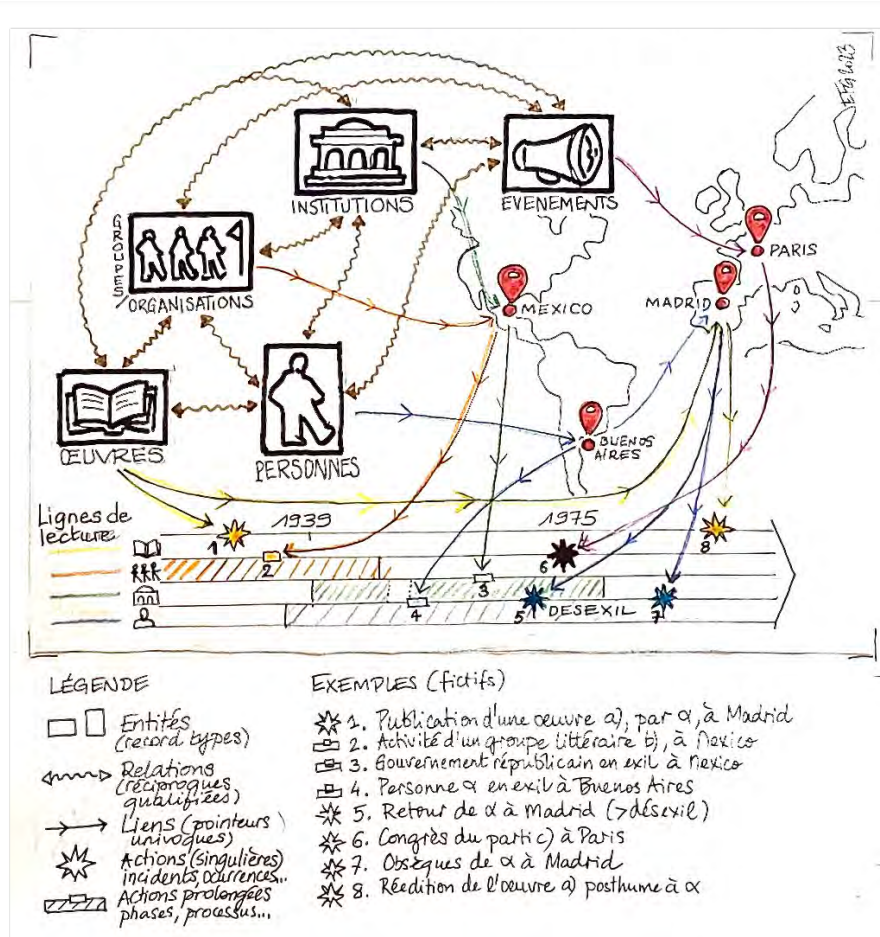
EHegbaes

INSTITUTIONS

EVENEMENTS

GROUPES/ORGANISATIONS

PARIS

MADRID

MEXICO

ŒUVRES

PERSONNES

BUENOS AIRES

Lignes de lecture

1939

1975

1

2

3

4

5

6

7

8

DESEXIL

LÉGENDE

Entités (record types)

Relations (réciproques qualifiées)

Liens (pointeurs univoques)

Actions (singulières) incidents, occurrences...

Actions prolongées phases, processus...

EXEMPLES (fictifs)

1. Publication d'une oeuvre a), par α, à Madrid
2. Activité d'un groupe littéraire b), à Mexico
3. Gouvernement républicain en exil à Mexico
4. Personne α en exil à Buenos Aires
5. Retour de α à Madrid (>désexil)
6. Congrès du parti c) à Paris
7. Obsèques de α à Madrid
8. Réédition de l'oeuvre a) posthume à α